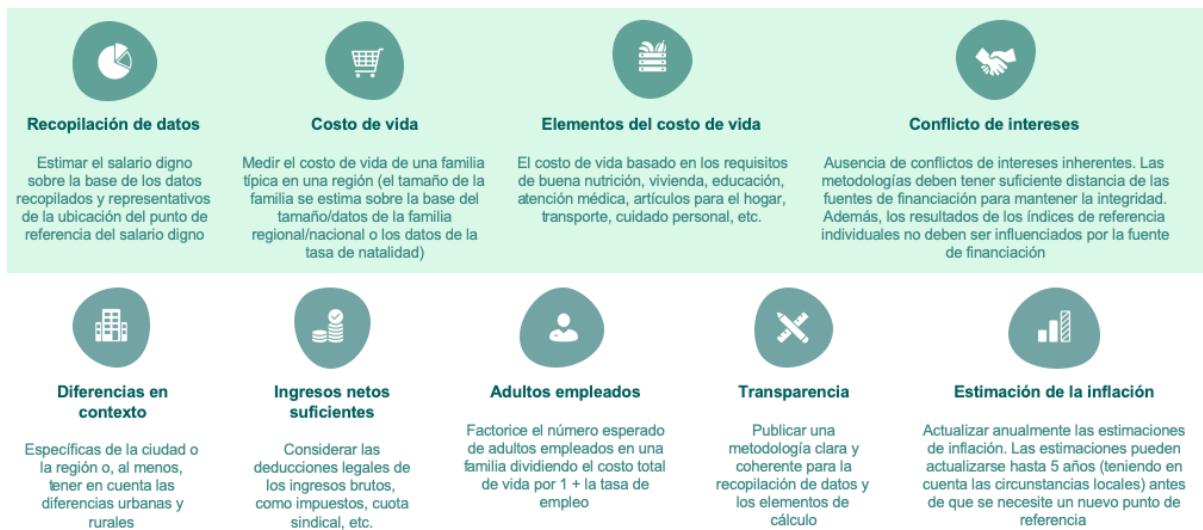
Recopilación de datos

Estimar el salario digno sobre la base de los datos recopilados y representativos de la ubicación del punto de referencia del salario digno

Costo de vida

Medir el costo de vida de una familia típica en una región (el tamaño de la familia se estima sobre la base del tamaño/datos de la familia regional/nacional o los datos de la tasa de natalidad)

Elementos del costo de vida

El costo de vida basado en los requisitos de buena nutrición, vivienda, educación, atención médica, artículos para el hogar, transporte, cuidado personal, etc.

Conflicto de intereses

Ausencia de conflictos de intereses inherentes. Las metodologías deben tener suficiente distancia de las fuentes de financiación para mantener la integridad. Además, los resultados de los índices de referencia individuales no deben ser influenciados por la fuente de financiación

Diferencias en contexto

Específicas de la ciudad o la región o, al menos, tener en cuenta las diferencias urbanas y rurales

Ingresos netos suficientes

Considerar las deducciones legales de los ingresos brutos, como impuestos, cuota sindical, etc.

Adultos empleados

Factorice el número esperado de adultos empleados en una familia dividiendo el costo total de vida por 1 + la tasa de empleo

Transparencia

Publicar una metodología clara y coherente para la recopilación de datos y los elementos de cálculo

Estimación de la inflación

Actualizar anualmente las estimaciones de inflación. Las estimaciones pueden actualizarse hasta 5 años (teniendo en cuenta las circunstancias locales) antes de que se necesite un nuevo punto de referencia